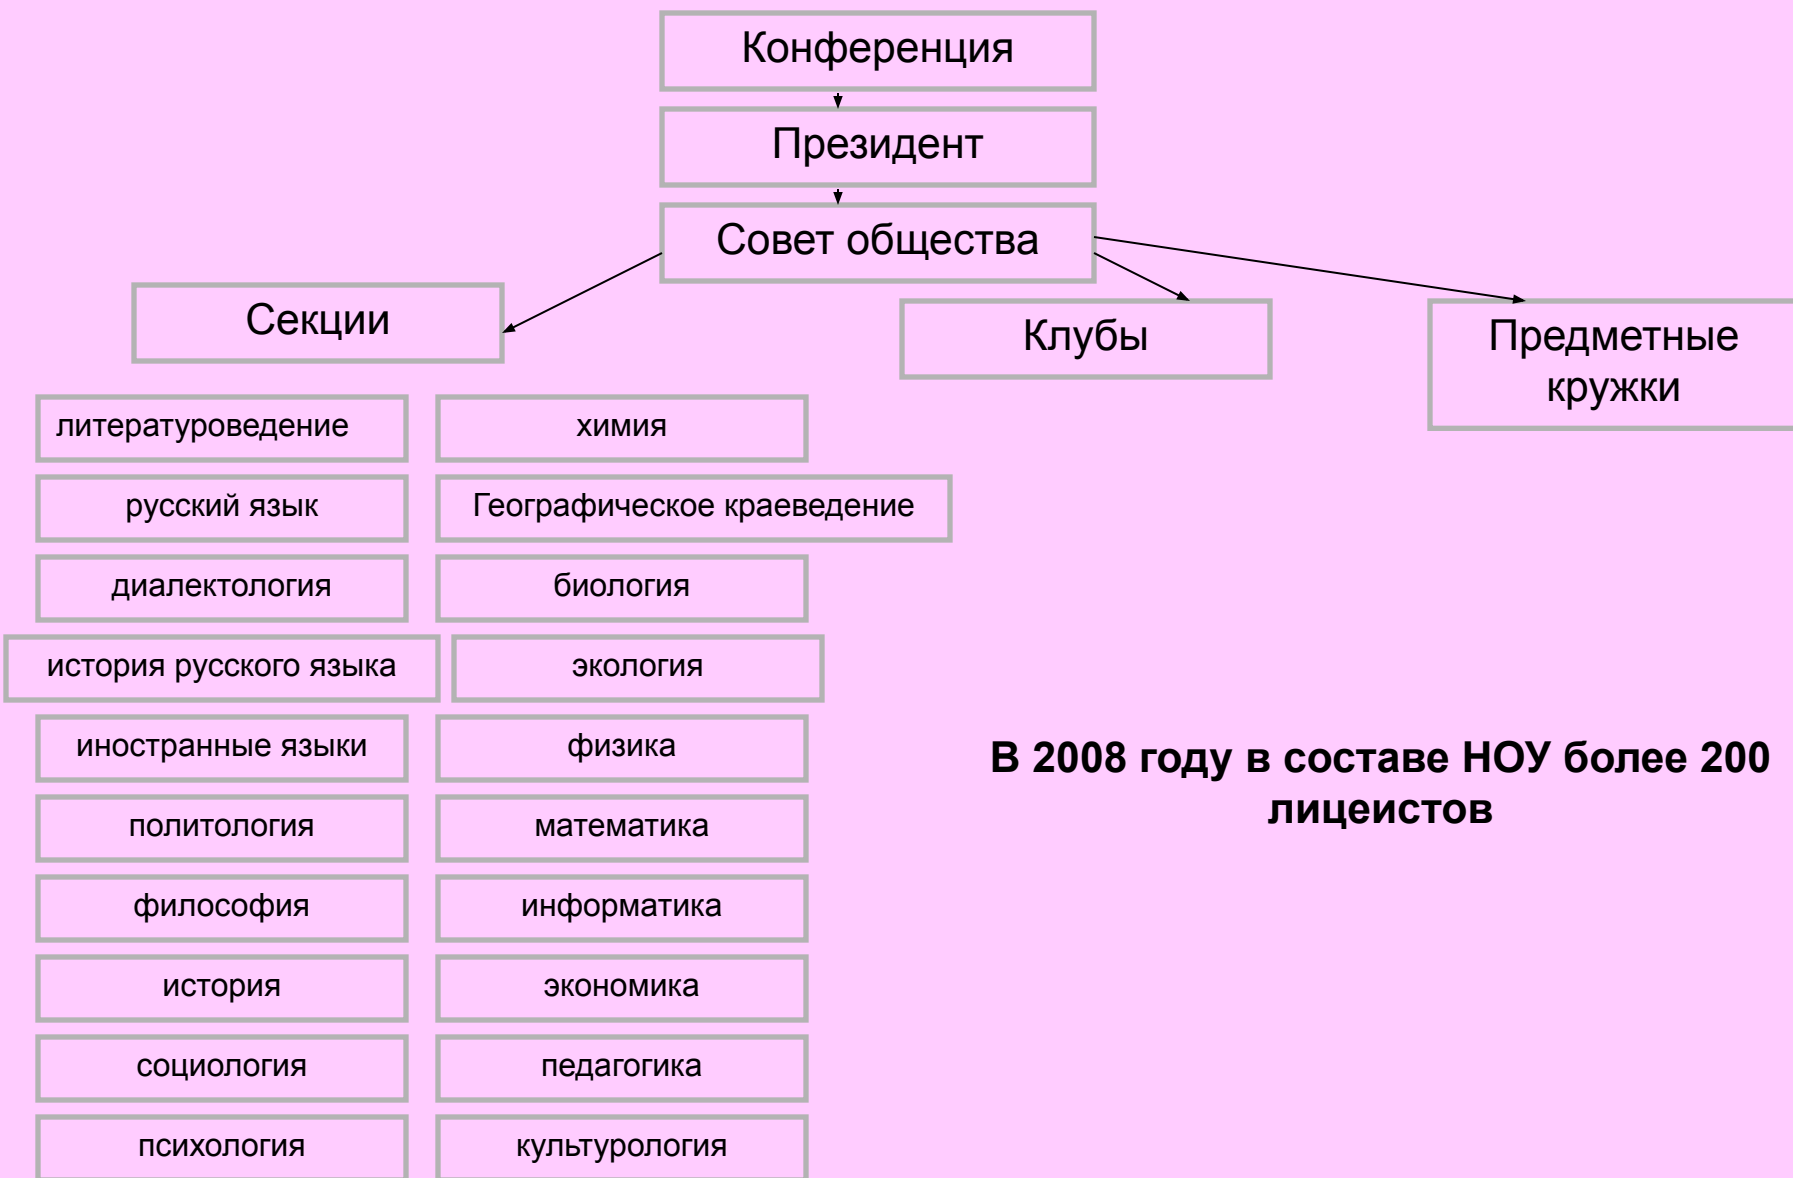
Конференция

Президент

Совет общества

Секции

Клубы

Предметные кружки

литературоведение

русский язык

диалектология

история русского языка

иностранные языки

политология

философия

история

социология

психология

химия

Географическое краеведение

биология

экология

физика

математика

информатика

экономика

педагогика

культурология

В 2008 году в составе НОУ более 200 лицеистов